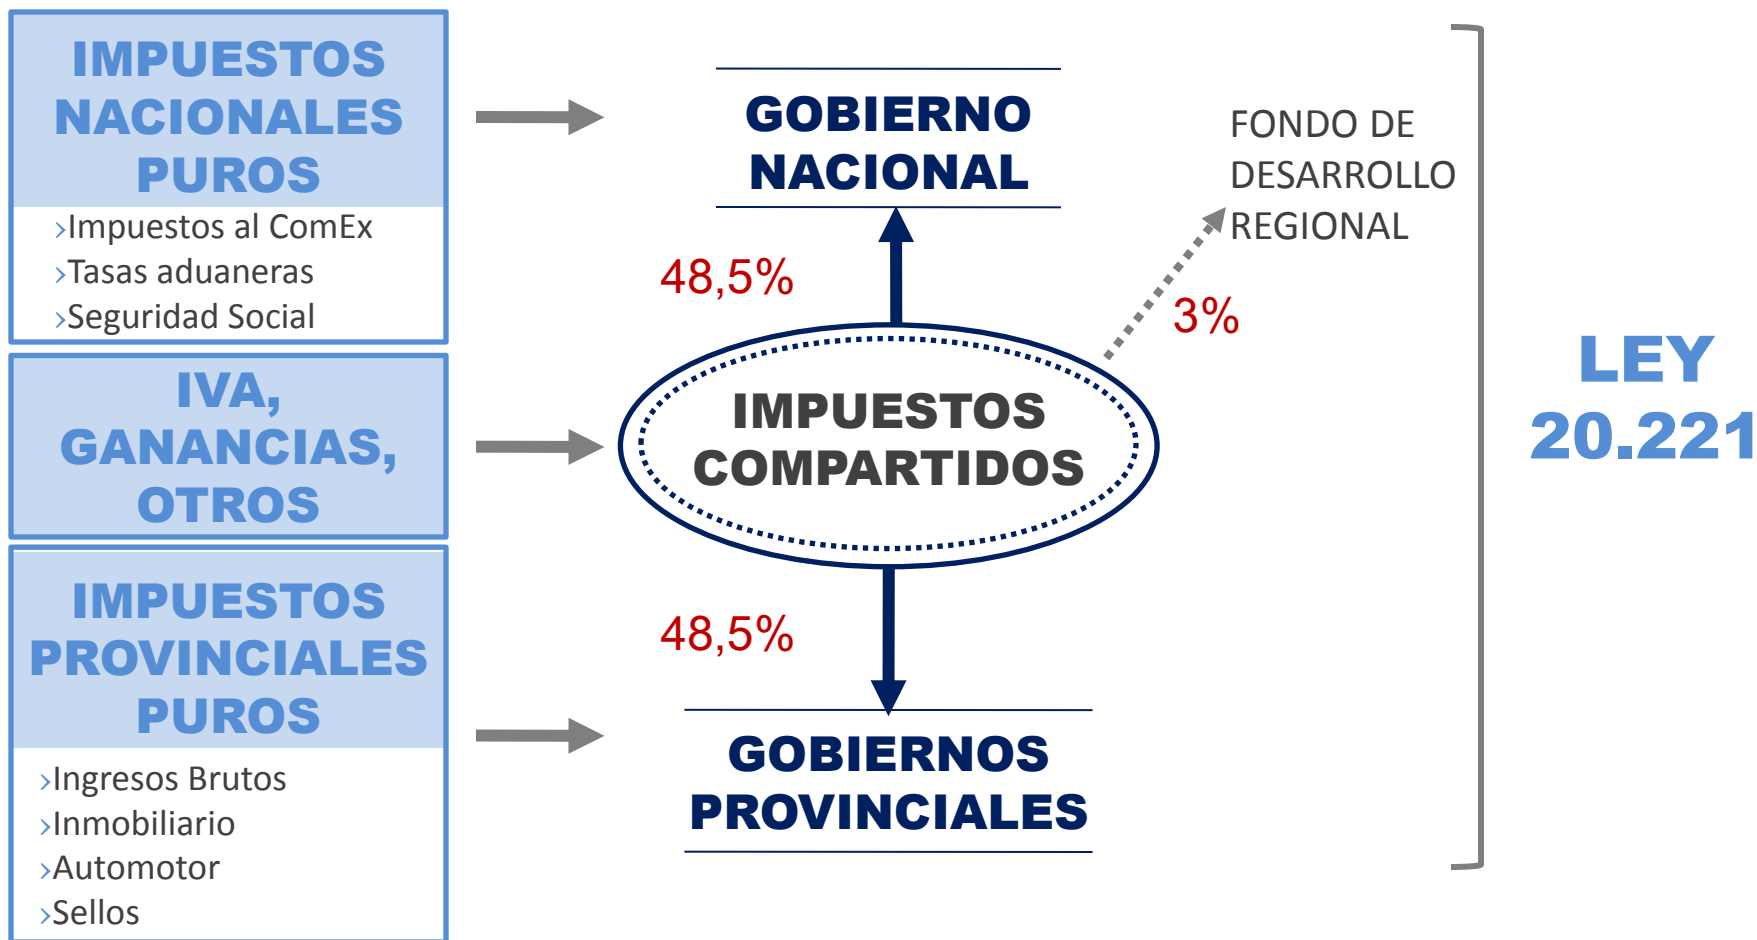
IMPUESTOS NACIONALES PUROS

›Impuestos al ComEx
›Tasas aduaneras
›Seguridad Social

IVA, GANANCIAS, OTROS

IMPUESTOS PROVINCIALES PUROS

›Ingresos Brutos
›Inmobiliario
›Automotor
›Sellos

GOBIERNO NACIONAL

48,5%

FONDO DE DESARROLLO REGIONAL

3%

IMPUESTOS COMPARTIDOS

48,5%

GOBIERNOS PROVINCIALES

LEY 20.221